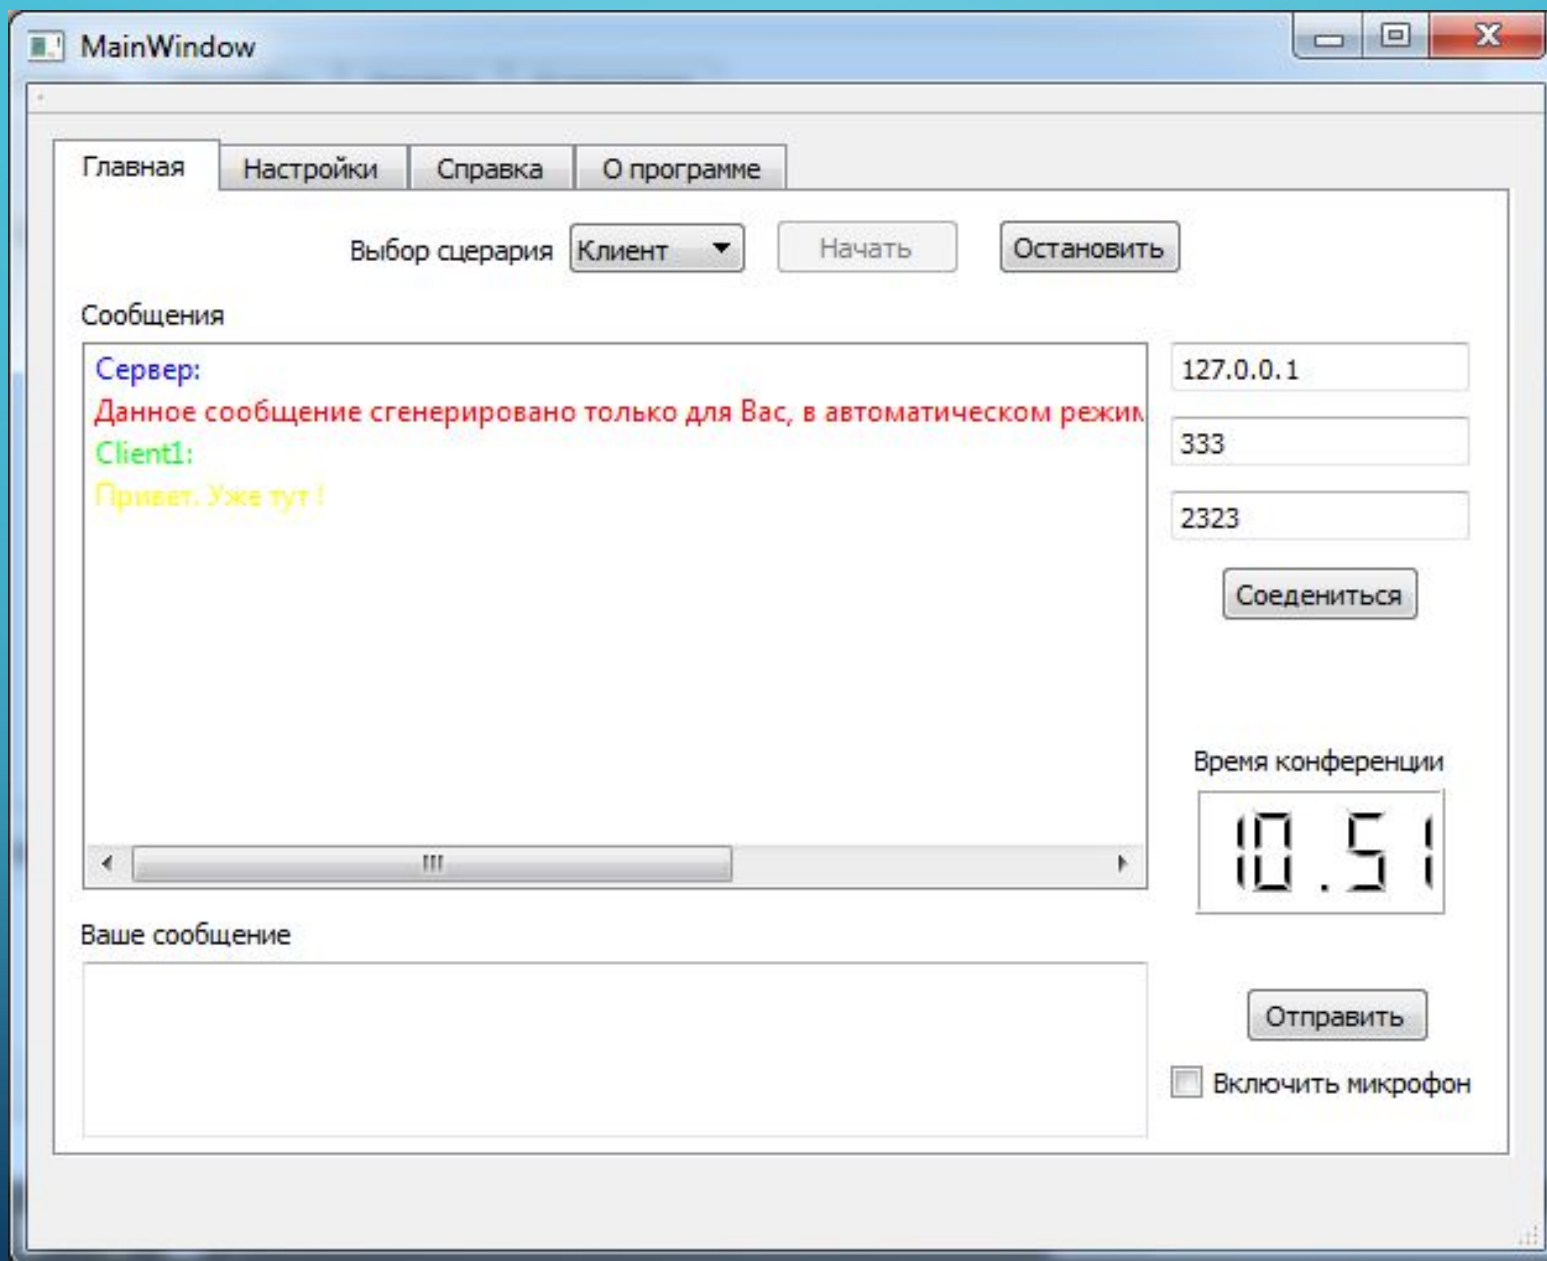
MainWindow

Главная | Настройки | Справка | О программе

Выбор сцерария Клиент Начать Остановить

Сообщения

Сервер:
Данное сообщение сгенерировано только для Вас, в автоматическом режим
Client1:
Привет. Уже тут !

127.0.0.1
333
2323
Соедениться

Время конференции
10.51

Ваше сообщение

Отправить
Включить микрофон